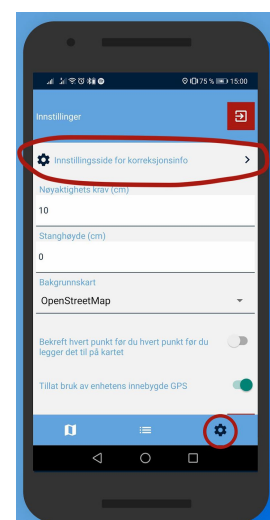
75 % 15:00

Innstillinger

Innstillingsside for korreksjonsinfo

Nøyaktighets krav (cm)

10

Stanghøyde (cm)

0

Bakgrunnskart

OpenStreetMap

Bekreft hvert punkt før du hvert punkt før du legger det til på kartet

Tillat bruk av enhetens innebygde GPS